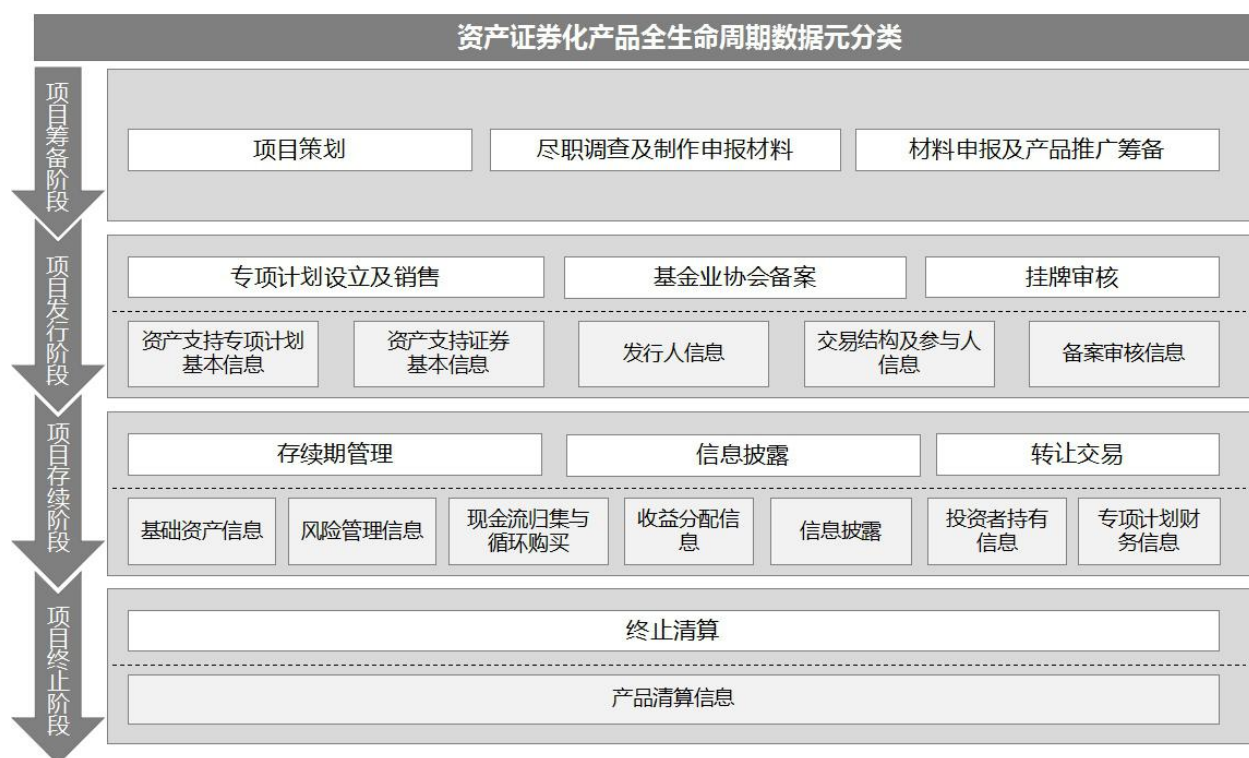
资产证券化产品全生命周期数据元分类

项目筹备阶段

项目策划

尽职调查及制作申报材料

材料申报及产品推广筹备

项目发行阶段

专项计划设立及销售

基金业协会备案

挂牌审核

资产支持专项计划基本信息

资产支持证券基本信息

发行人信息

交易结构及参与人信息

备案审核信息

项目存续阶段

存续期管理

信息披露

转让交易

基础资产信息

风险管理信息

现金流归集与循环购买

收益分配信息

信息披露

投资者持有信息

专项计划财务信息

项目终止阶段

终止清算

产品清算信息